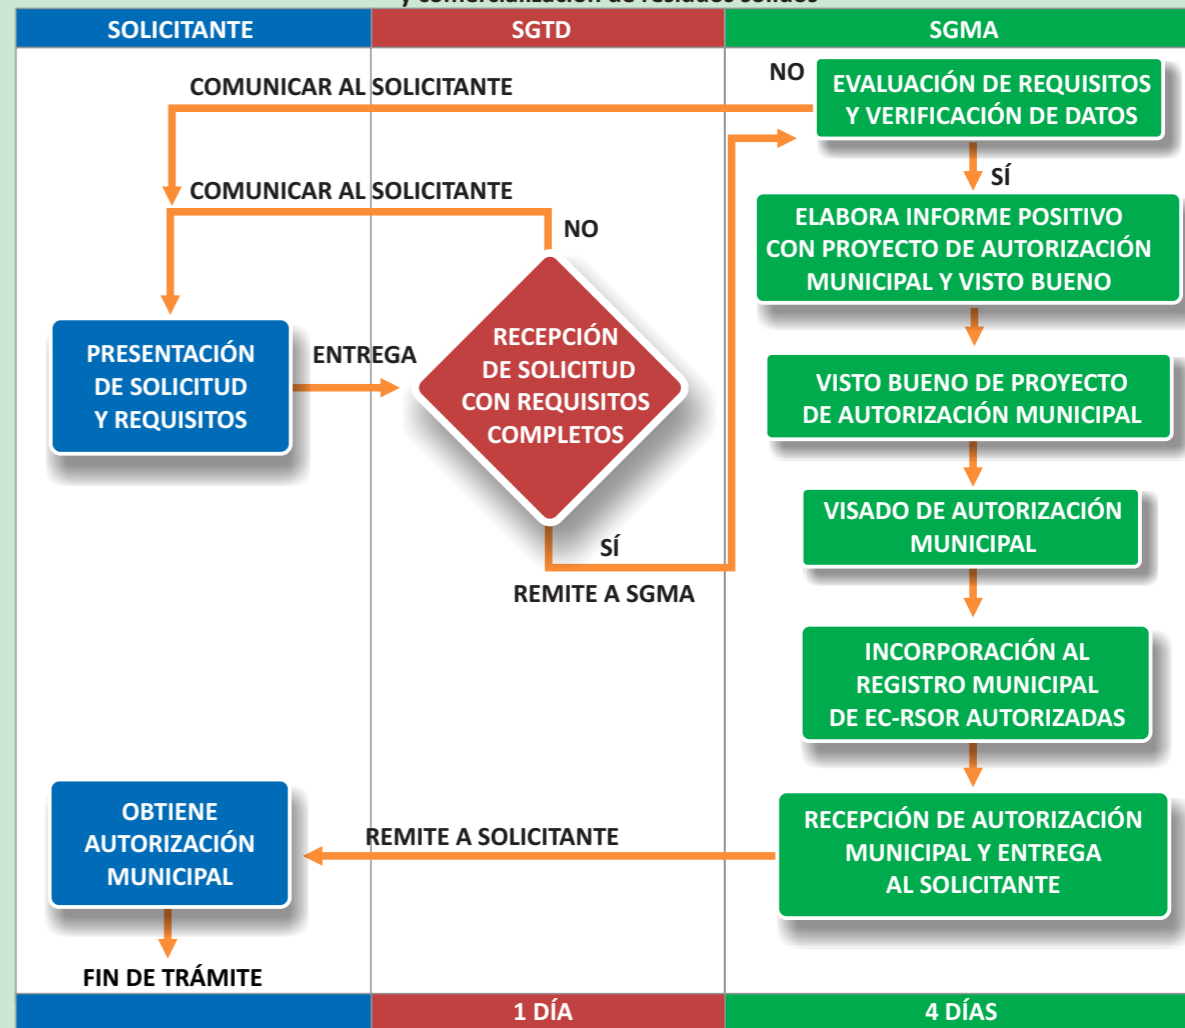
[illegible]

| SOLICITANTE | SGTD | SGMA |
|---|---|---|

COMUNICAR AL SOLICITANTE

NO

EVALUACIÓN DE REQUISITOS Y VERIFICACIÓN DE DATOS

SÍ

COMUNICAR AL SOLICITANTE

NO

ELABORA INFORME POSITIVO CON PROYECTO DE AUTORIZACIÓN MUNICIPAL Y VISTO BUENO

PRESENTACIÓN DE SOLICITUD Y REQUISITOS

ENTREGA

RECEPCIÓN DE SOLICITUD CON REQUISITOS COMPLETOS

VISTO BUENO DE PROYECTO DE AUTORIZACIÓN MUNICIPAL

VISADO DE AUTORIZACIÓN MUNICIPAL

SÍ

REMITE A SGMA

INCORPORACIÓN AL REGISTRO MUNICIPAL DE EC-RSOR AUTORIZADAS

OBTIENE AUTORIZACIÓN MUNICIPAL

REMITE A SOLICITANTE

RECEPCIÓN DE AUTORIZACIÓN MUNICIPAL Y ENTREGA AL SOLICITANTE

FIN DE TRÁMITE

| | 1 DÍA | 4 DÍAS |
|---|---|---|